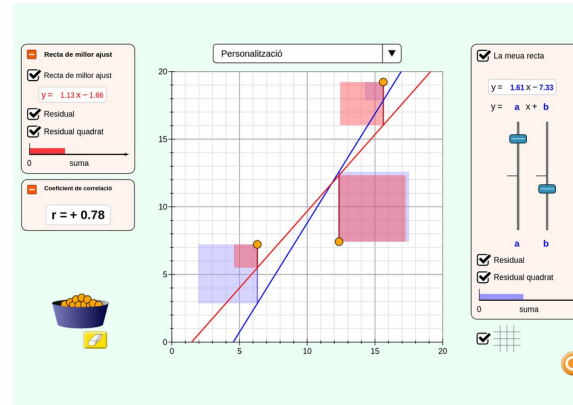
Recta de millor ajust

Recta de millor ajust

y = 1.13 x − 1.66

Residual

Residual quadrat

0 suma

Coeficient de correlació

r = + 0.78

Personalització

20
15
10
5
0
0 5 10 15 20

La meua recta

y = 1.61 x − 7.33

y = a x + b

a b

Residual

Residual quadrat

0 suma